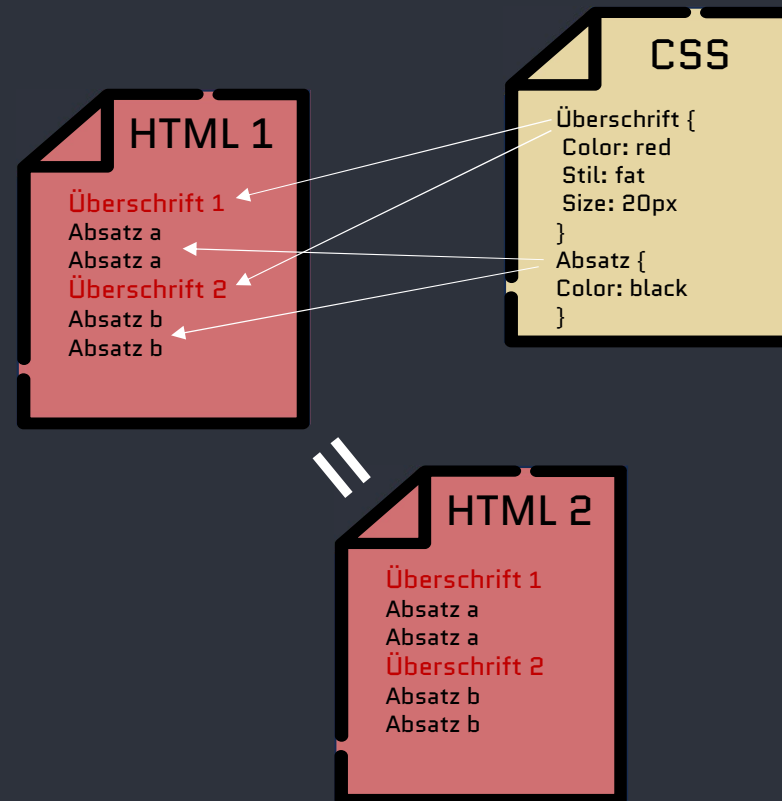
HTML 1

Überschrift 1
Absatz a
Absatz a
Überschrift 2
Absatz b
Absatz b

CSS

Überschrift {
Color: red
Stil: fat
Size: 20px
}
Absatz {
Color: black
}

=

HTML 2

Überschrift 1
Absatz a
Absatz a
Überschrift 2
Absatz b
Absatz b